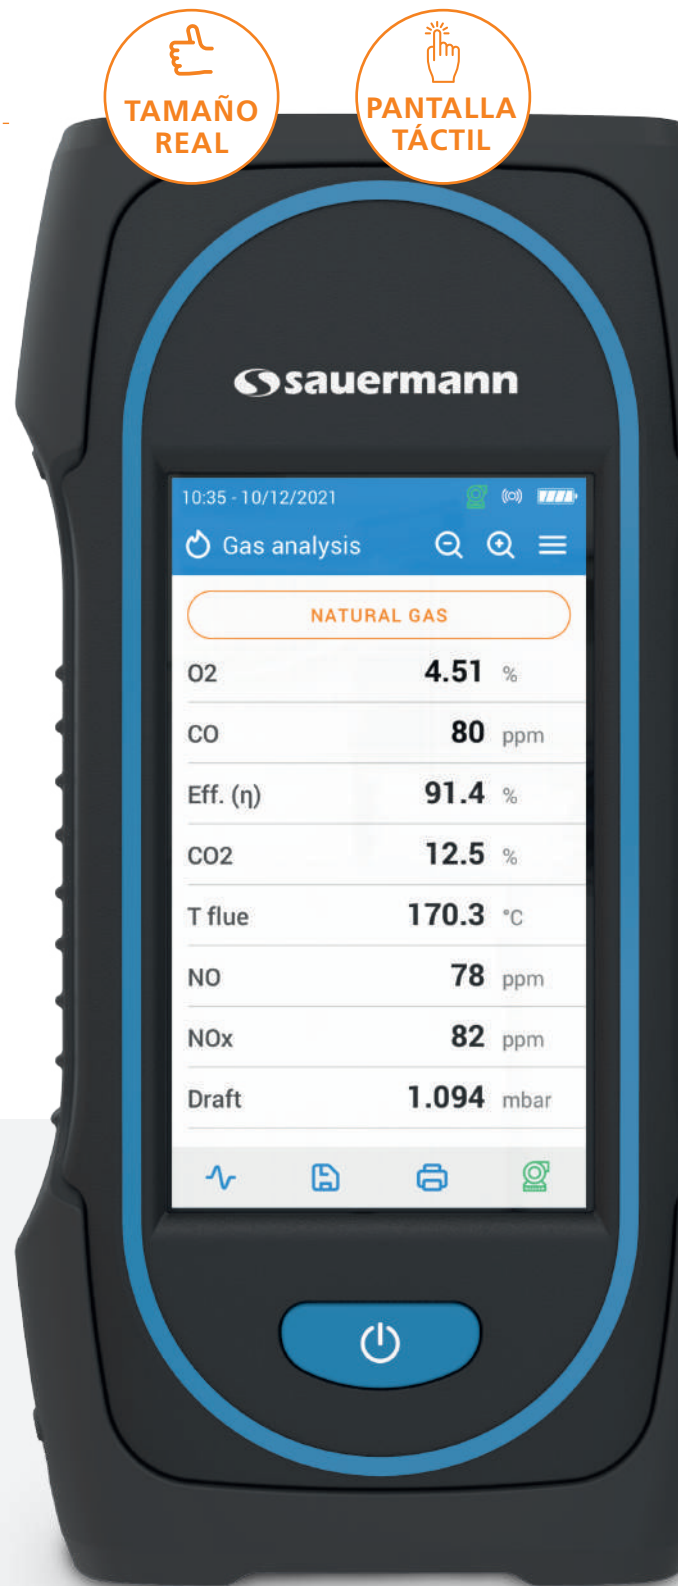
TAMAÑO REAL

PANTALLA TÁCTIL

sauermann

10:35 - 10/12/2021

Gas analysis

NATURAL GAS

| O2 | 4.51 | % |
|---|---|---|
| CO | 80 | ppm |
| Eff. (η) | 91.4 | % |
| CO2 | 12.5 | % |
| T flue | 170.3 | °C |
| NO | 78 | ppm |
| NOx | 82 | ppm |
| Draft | 1.094 | mbar |